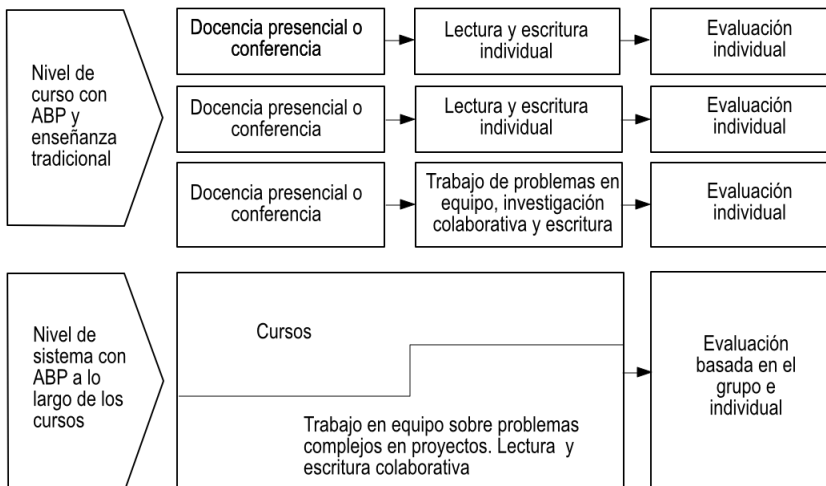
Nivel de curso con ABP y enseñanza tradicional

Docencia presencial o conferencia

Lectura y escritura individual

Evaluación individual

Docencia presencial o conferencia

Lectura y escritura individual

Evaluación individual

Docencia presencial o conferencia

Trabajo de problemas en equipo, investigación colaborativa y escritura

Evaluación individual

Nivel de sistema con ABP a lo largo de los cursos

Cursos

Trabajo en equipo sobre problemas complejos en proyectos. Lectura y escritura colaborativa

Evaluación basada en el grupo e individual